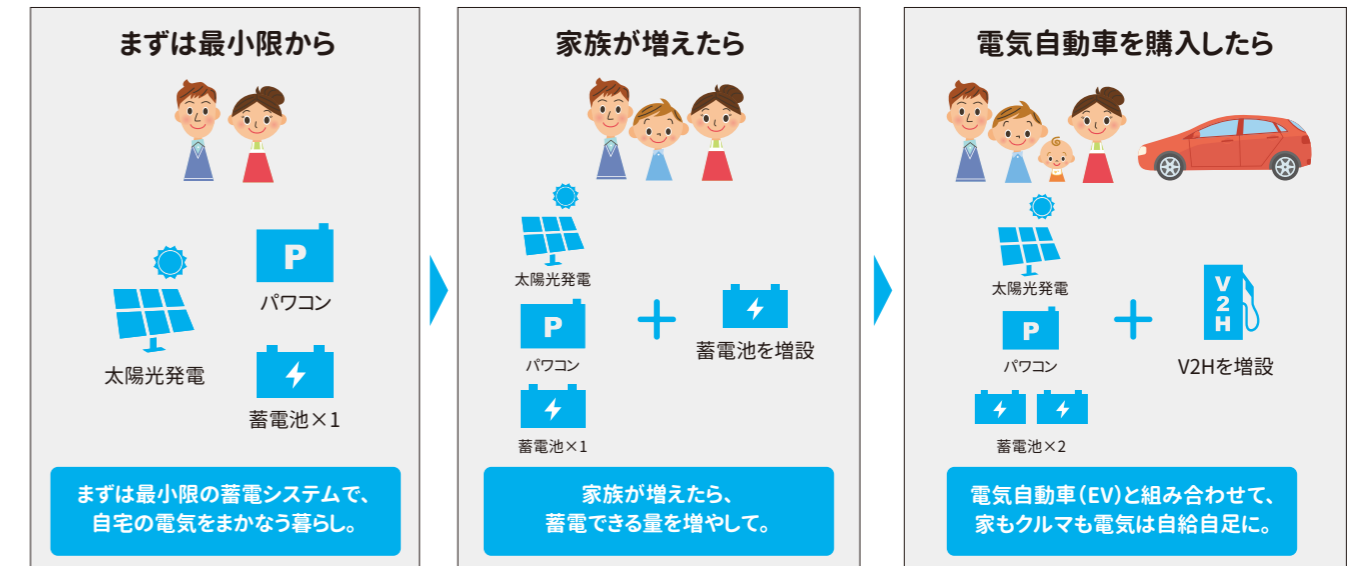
まずは最小限から

P

パワコン

太陽光発電

蓄電池×1

まずは最小限の蓄電システムで、自宅の電気をまかなう暮らし。

家族が増えたら

太陽光発電

P

パワコン

蓄電池×1

蓄電池を増設

家族が増えたら、蓄電できる量を増やして。

電気自動車を購入したら

太陽光発電

P

パワコン

蓄電池×2

V2H

V2Hを増設

電気自動車(EV)と組み合わせて、家もクルマも電気は自給自足に。